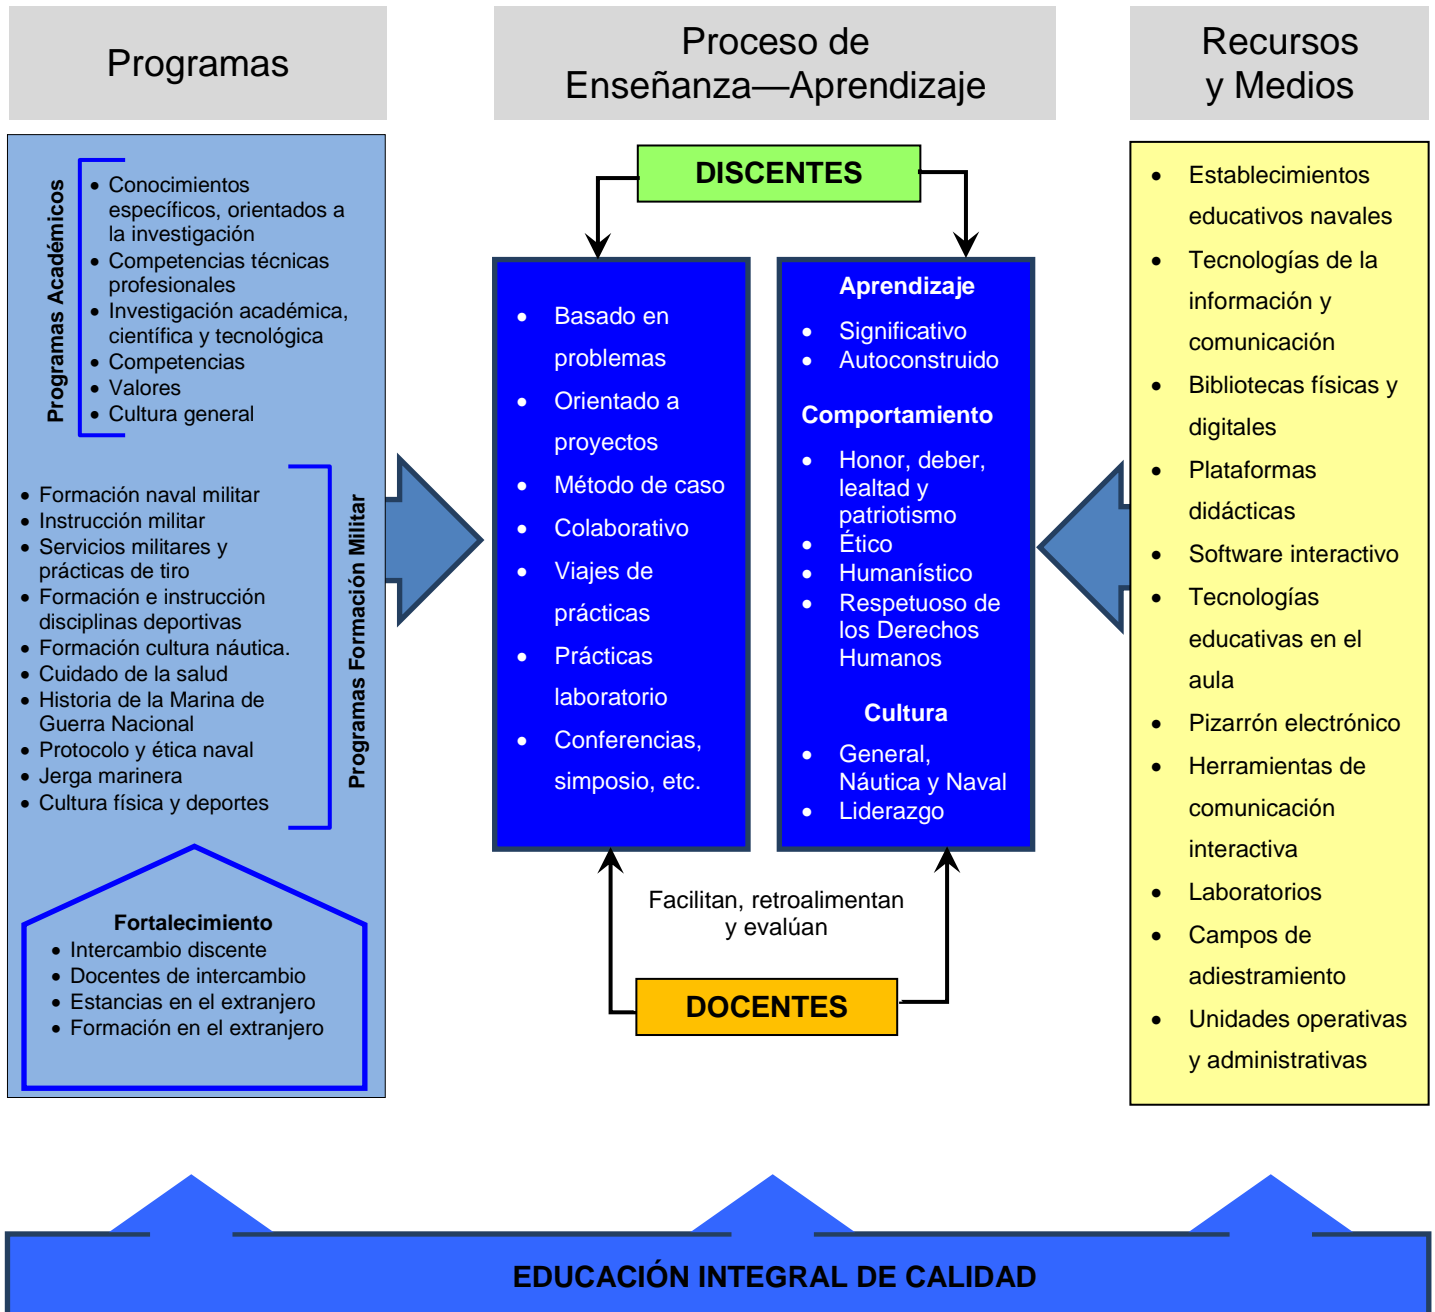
Programas

Proceso de Enseñanza—Aprendizaje

Recursos y Medios

Programas Académicos

- Conocimientos específicos, orientados a la investigación
- Competencias técnicas profesionales
- Investigación académica, científica y tecnológica
- Competencias
- Valores
- Cultura general

Programas Formación Militar

- Formación naval militar
- Instrucción militar
- Servicios militares y prácticas de tiro
- Formación e instrucción disciplinas deportivas
- Formación cultura náutica.
- Cuidado de la salud
- Historia de la Marina de Guerra Nacional
- Protocolo y ética naval
- Jerga marinera
- Cultura física y deportes

Fortalecimiento
- Intercambio discente
- Docentes de intercambio
- Estancias en el extranjero
- Formación en el extranjero

DISCENTES

- Basado en problemas
- Orientado a proyectos
- Método de caso
- Colaborativo
- Viajes de prácticas
- Prácticas laboratorio
- Conferencias, simposio, etc.

Aprendizaje
- Significativo
- Autoconstruido

Comportamiento
- Honor, deber, lealtad y patriotismo
- Ético
- Humanístico
- Respetuoso de los Derechos Humanos

Cultura
- General, Náutica y Naval
- Liderazgo

Facilitan, retroalimentan y evalúan

DOCENTES

- Establecimientos educativos navales
- Tecnologías de la información y comunicación
- Bibliotecas físicas y digitales
- Plataformas didácticas
- Software interactivo
- Tecnologías educativas en el aula
- Pizarrón electrónico
- Herramientas de comunicación interactiva
- Laboratorios
- Campos de adiestramiento
- Unidades operativas y administrativas

EDUCACIÓN INTEGRAL DE CALIDAD